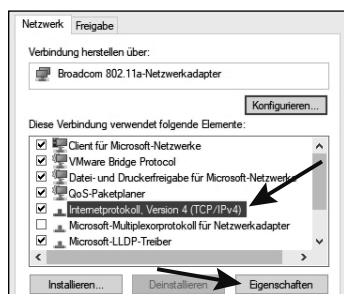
Netzwerk Freigabe

Verbindung herstellen über:

Broadcom 802.11a-Netzwerkadapter

Konfigurieren...

Diese Verbindung verwendet folgende Elemente:

Client für Microsoft-Netzwerke
VMware Bridge Protocol
Datei- und Druckerfreigabe für Microsoft-Netzwerke
QoS-Paketplaner
Internetprotokoll, Version 4 (TCP/IPv4)
Microsoft-Multiplexorprotokoll für Netzwerkadapter
Microsoft-LLDP-Treiber

Installieren... Deinstallieren Eigenschaften